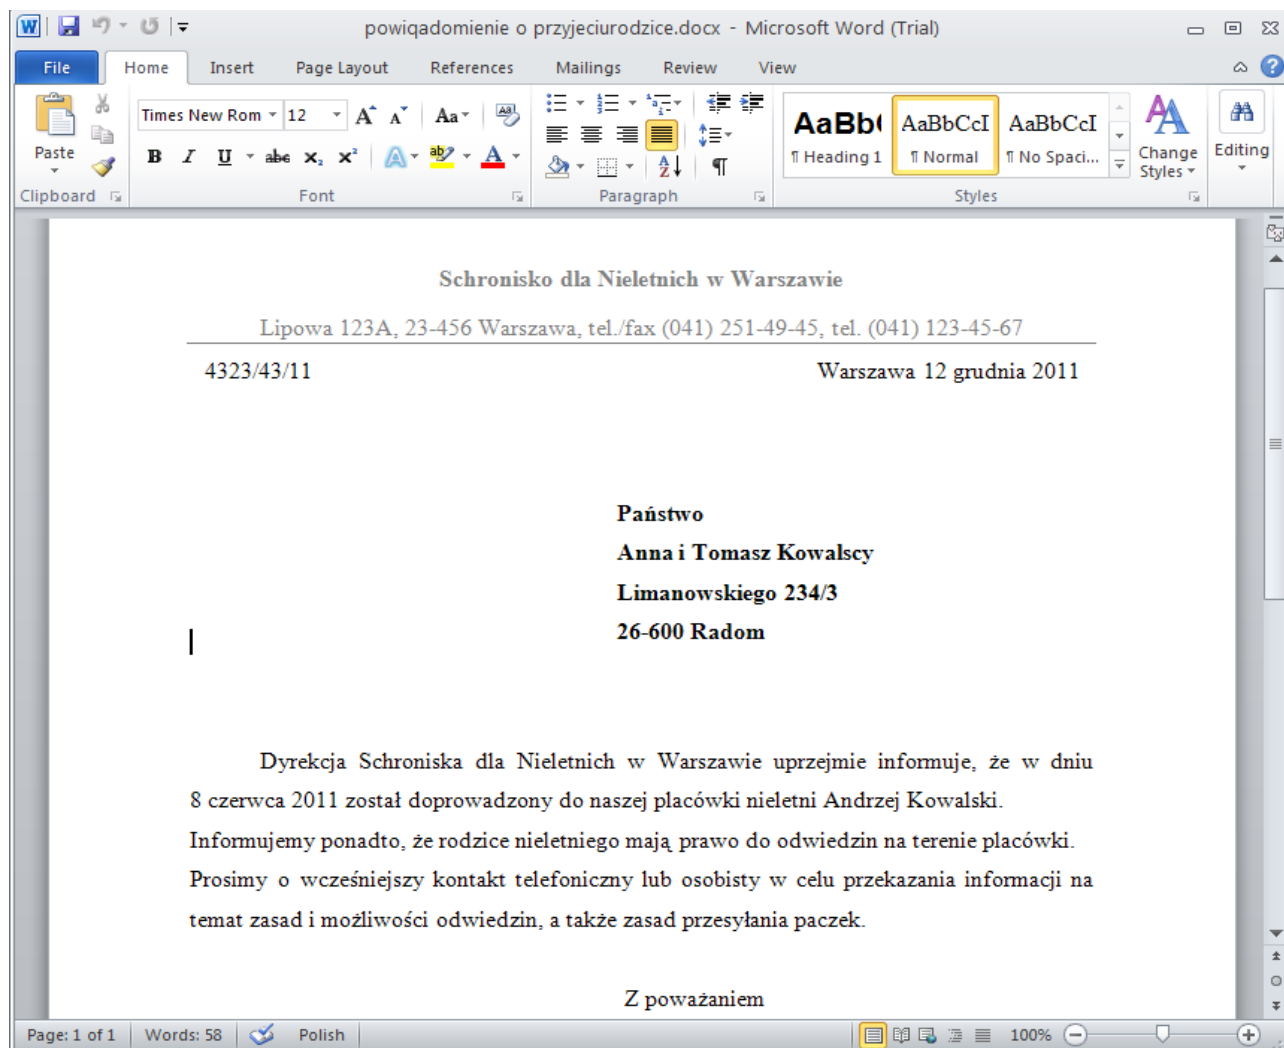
powiqadomienie o przyjeciurodzice.docx - Microsoft Word (Trial)

File | Home | Insert | Page Layout | References | Mailings | Review | View

Paste
Clipboard
Times New Rom | 12
Font
Paragraph
AaBb( ¶ Heading 1 | AaBbCcI ¶ Normal | AaBbCcI ¶ No Spaci...
Change Styles
Styles
Editing

Schronisko dla Nieletnich w Warszawie

Lipowa 123A, 23-456 Warszawa, tel./fax (041) 251-49-45, tel. (041) 123-45-67

4323/43/11 Warszawa 12 grudnia 2011

Państwo
Anna i Tomasz Kowalscy
Limanowskiego 234/3
26-600 Radom

Dyrekcja Schroniska dla Nieletnich w Warszawie uprzejmie informuje, że w dniu 8 czerwca 2011 został doprowadzony do naszej placówki nieletni Andrzej Kowalski. Informujemy ponadto, że rodzice nieletniego mają prawo do odwiedzin na terenie placówki. Prosimy o wcześniejszy kontakt telefoniczny lub osobisty w celu przekazania informacji na temat zasad i możliwości odwiedzin, a także zasad przesyłania paczek.

Z poważaniem

Page: 1 of 1 | Words: 58 | Polish | 100%